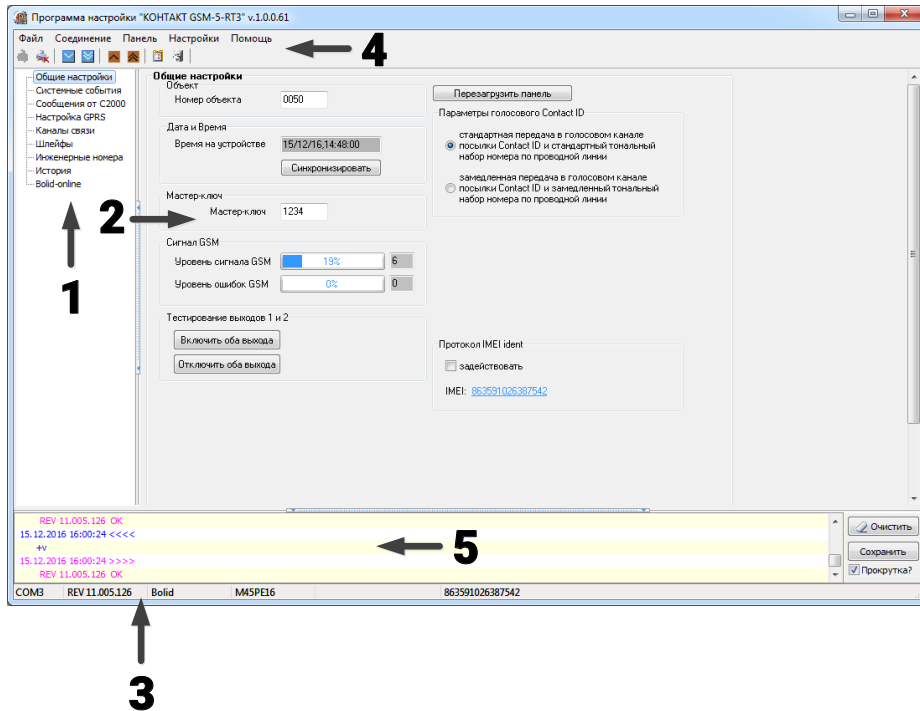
Программа настройки "КОНТАКТ GSM-5-RT3" v.1.0.0.61

Файл Соединение Панель Настройки Помощь

4

Общие настройки
Системные события
Сообщения от C2000
Настройка GPRS
Каналы связи
Шлейфы
Инженерные номера
История
Bolid-online

1

Общие настройки

Объект
Номер объекта 0050

Дата и Время
Время на устройстве 15/12/16,14:48:00
Синхронизировать

Мастер-ключ
Мастер-ключ 1234

2

Сигнал GSM
Уровень сигнала GSM 19% 6
Уровень ошибок GSM 0% 0

Тестирование выходов 1 и 2
Включить оба выхода
Отключить оба выхода

Перезагрузить панель

Параметры голосового Contact ID
стандартная передача в голосовом канале посылки Contact ID и стандартный тональный набор номера по проводной линии
замедленная передача в голосовом канале посылки Contact ID и замедленный тональный набор номера по проводной линии

Протокол IMEI ident
задействовать
IMEI: 863591026387542

REV 11.005.126 OK
15.12.2016 16:00:24 <<<<
+v
15.12.2016 16:00:24 >>>>
REV 11.005.126 OK

5

Очистить
Сохранить
Прокрутка?

COM3 REV 11.005.126 Bolid M45PE16 863591026387542

3